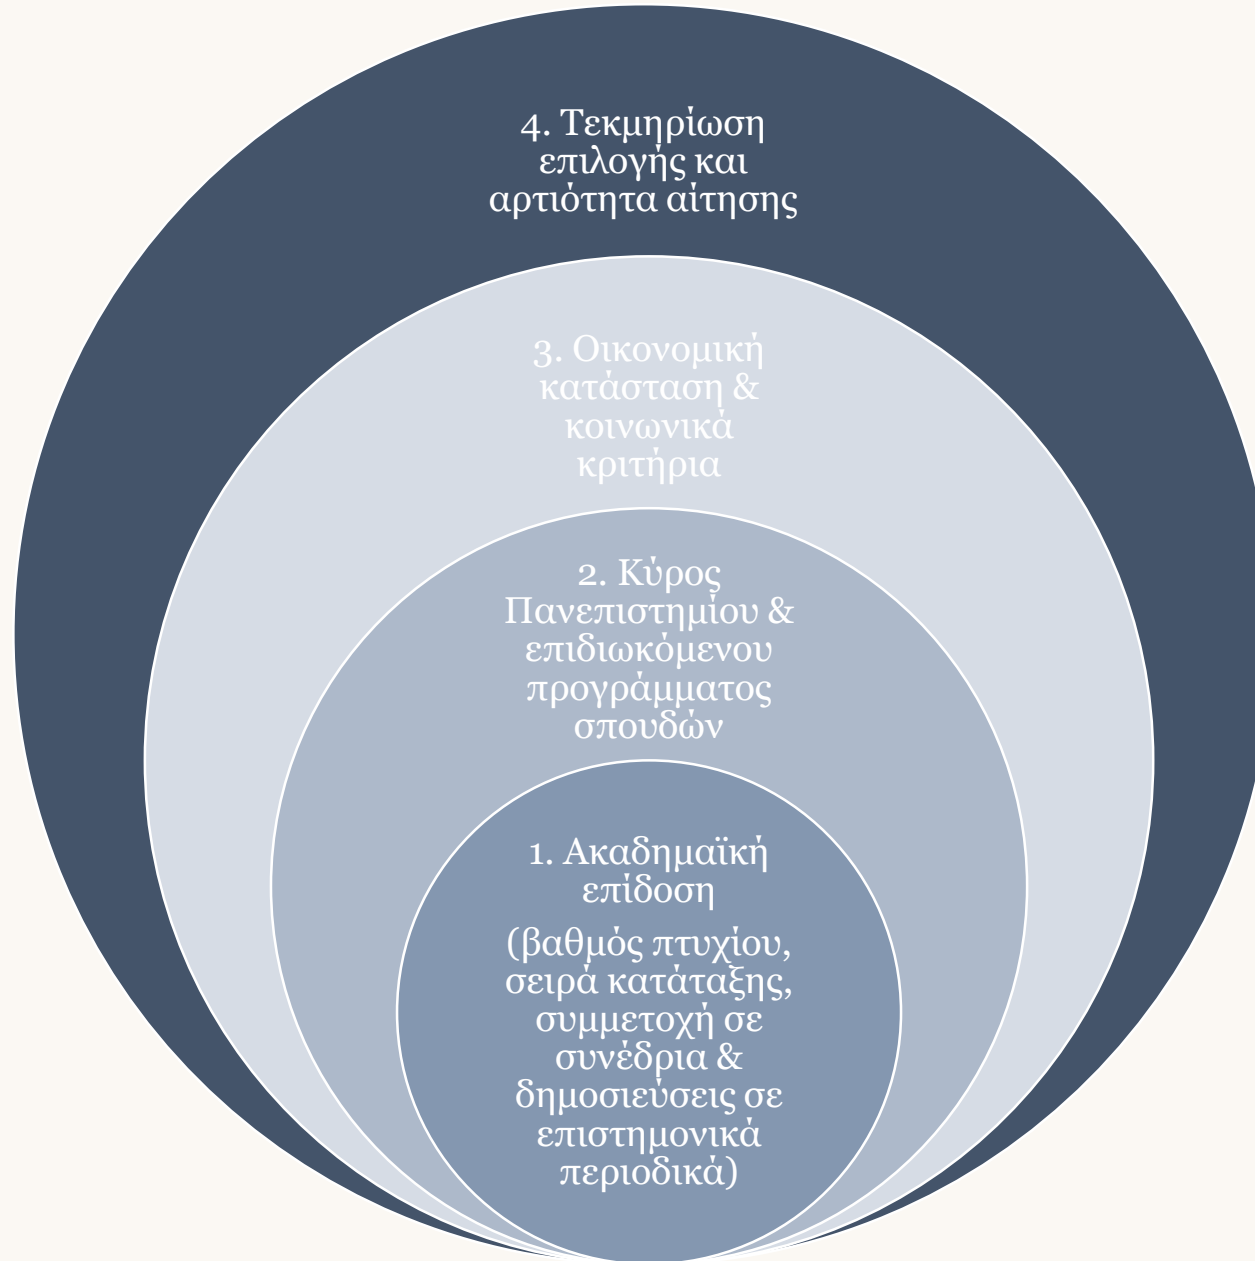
4. Τεκμηρίωση επιλογής και αρτιότητα αίτησης

3. Οικονομική κατάσταση & κοινωνικά κριτήρια

2. Κύρος Πανεπιστημίου & επιδιωκόμενου προγράμματος σπουδών

1. Ακαδημαϊκή επίδοση

(βαθμός πτυχίου, σειρά κατάταξης, συμμετοχή σε συνέδρια & δημοσιεύσεις σε επιστημονικά περιοδικά)